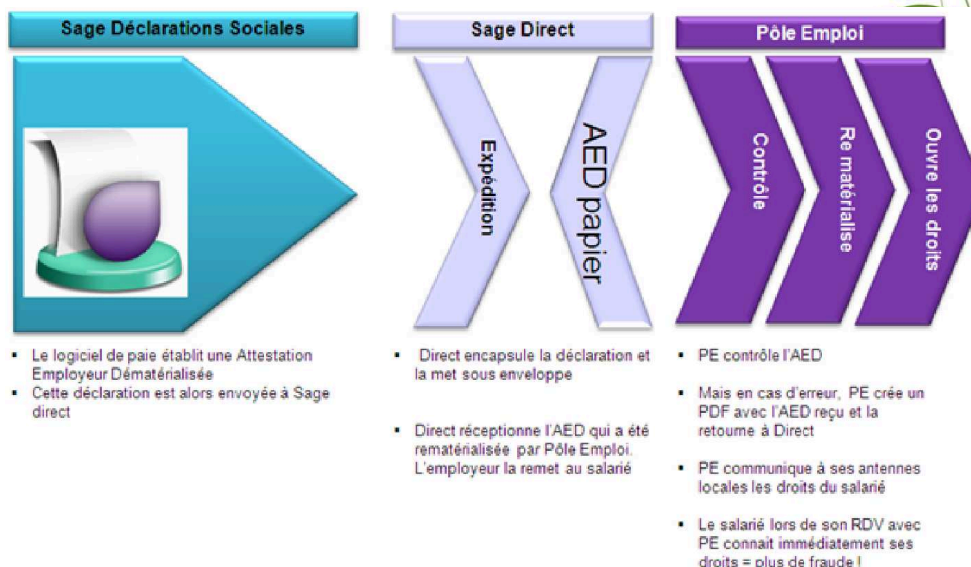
Sage Déclarations Sociales

Sage Direct

Pôle Emploi

Expédition

AED papier

Contrôle

Re matérialise

Ouvre les droits

- Le logiciel de paie établit une Attestation Employeur Dématérialisée
- Cette déclaration est alors envoyée à Sage direct

- Direct encapsule la déclaration et la met sous enveloppe

- Direct réceptionne l'AED qui a été rematérialisée par Pôle Emploi. L'employeur la remet au salarié

- PE contrôle l'AED

- Mais en cas d'erreur, PE crée un PDF avec l'AED reçu et la retourne à Direct

- PE communique à ses antennes locales les droits du salarié

- Le salarié lors de son RDV avec PE connait immédiatement ses droits = plus de fraude !